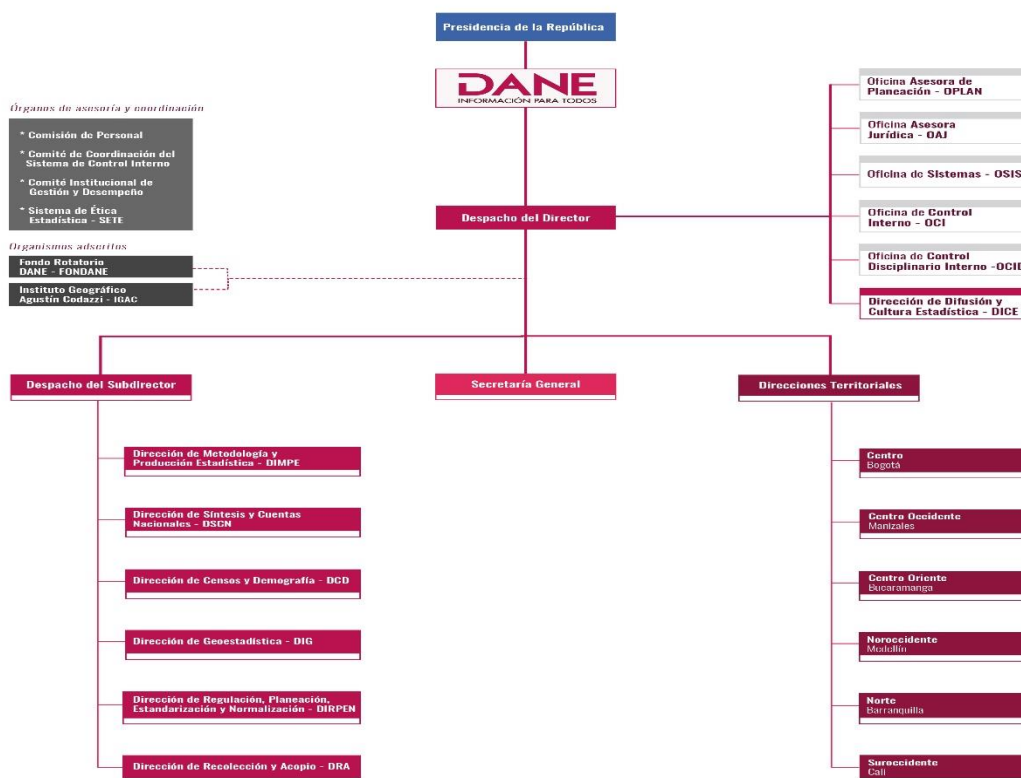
Presidencia de la República

DANE
INFORMACIÓN PARA TODOS

Órganos de asesoría y coordinación

* Comisión de Personal
* Comité de Coordinación del Sistema de Control Interno
* Comité Institucional de Gestión y Desempeño
* Sistema de Ética Estadística - SETE

Organismos adscritos

Fondo Rotatorio DANE - FONDANE

Instituto Geográfico Agustín Codazzi - IGAC

Despacho del Director

Oficina Asesora de Planeación - OPLAN

Oficina Asesora Jurídica - OAJ

Oficina de Sistemas - OSIS

Oficina de Control Interno - OCI

Oficina de Control Disciplinario Interno -OCID

Dirección de Difusión y Cultura Estadística - DICE

Despacho del Subdirector

Dirección de Metodología y Producción Estadística - DIMPE

Dirección de Síntesis y Cuentas Nacionales - DSCN

Dirección de Censos y Demografía - DCD

Dirección de Geoestadística - DIG

Dirección de Regulación, Planeación, Estandarización y Normalización - DIRPEN

Dirección de Recolección y Acopio - DRA

Secretaría General

Direcciones Territoriales

Centro
Bogotá

Centro Occidente
Manizales

Centro Oriente
Bucaramanga

Noroccidente
Medellín

Norte
Barranquilla

Suroccidente
Cali